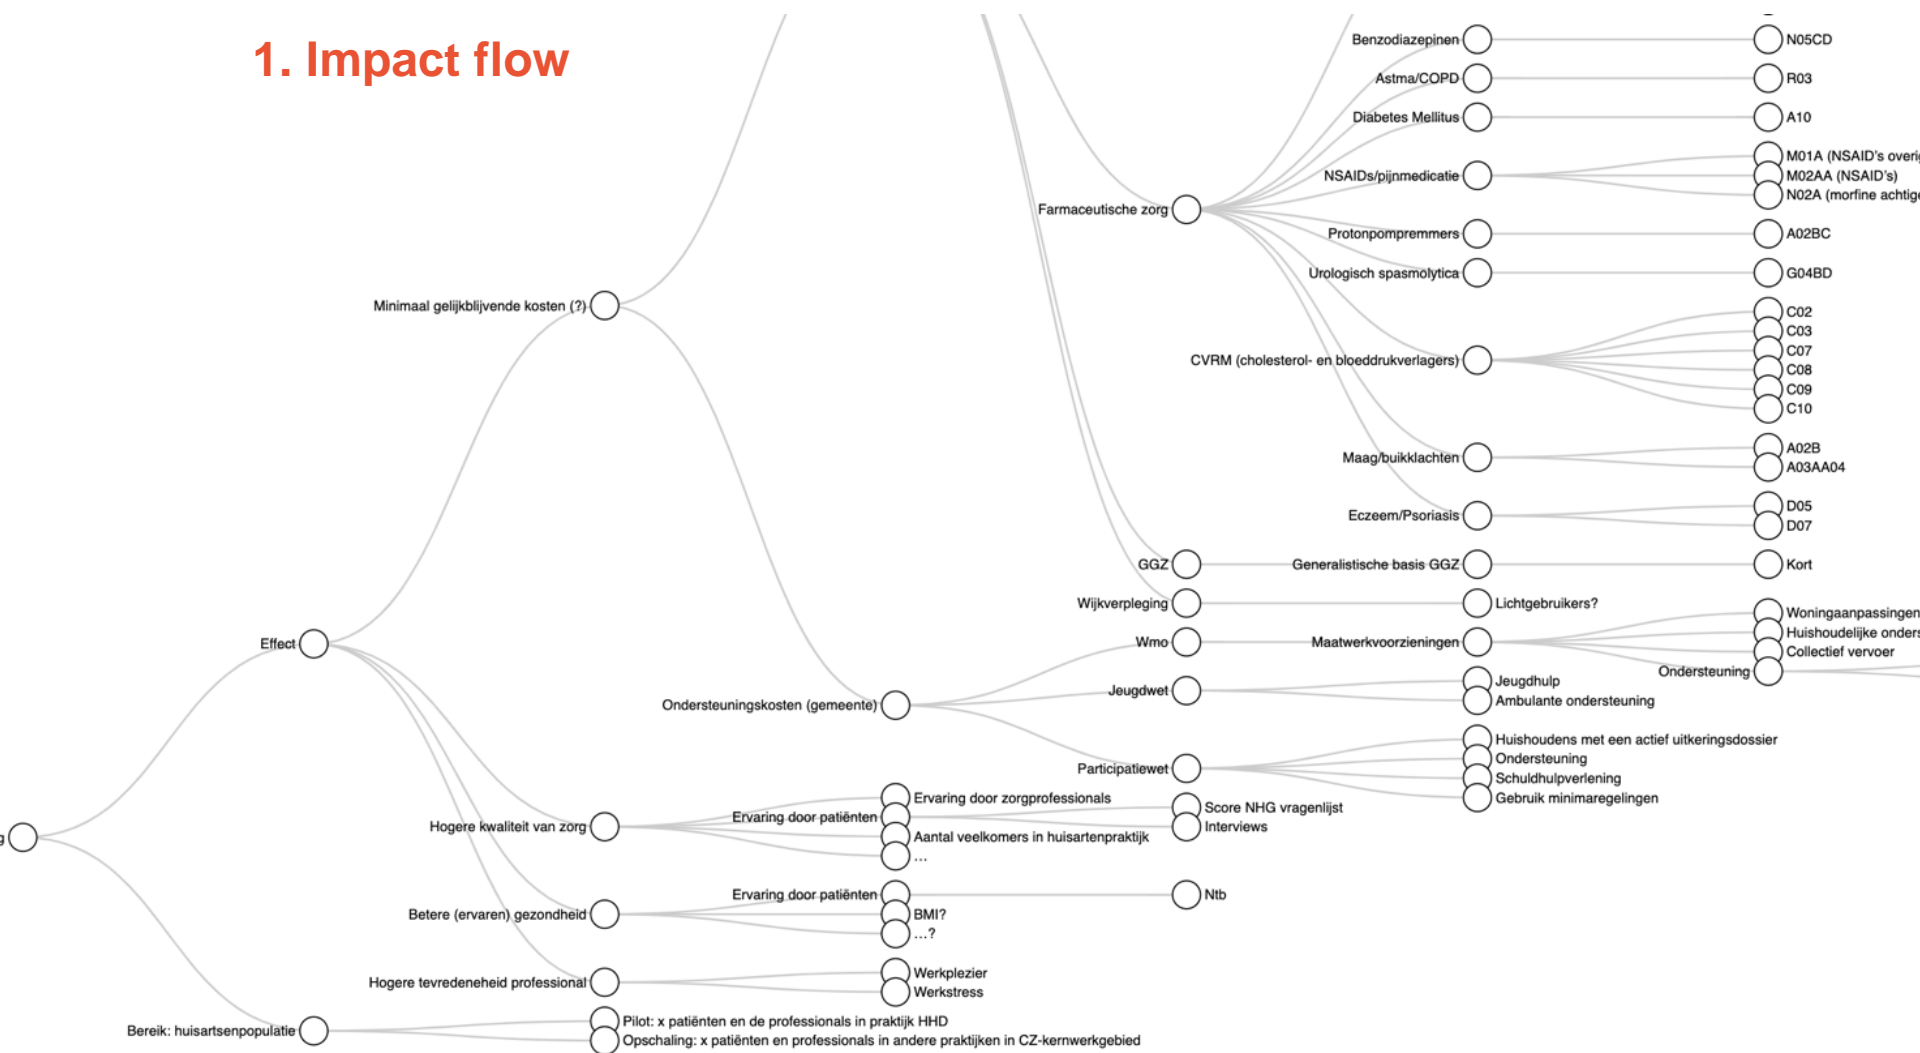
1. Impact flow

Benzodiazepinen
N05CD
Astma/COPD
R03
Diabetes Mellitus
A10
NSAIDs/pijnmedicatie
M01A (NSAID's overi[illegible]
M02AA (NSAID's)
N02A (morfine achtig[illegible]
Farmaceutische zorg
Protonpompremmers
A02BC
Urologisch spasmolytica
G04BD
Minimaal gelijkblijvende kosten (?)
C02
C03
C07
CVRM (cholesterol- en bloeddrukverlagers)
C08
C09
C10
Maag/buikklachten
A02B
A03AA04
Eczeem/Psoriasis
D05
D07
GGZ
Generalistische basis GGZ
Kort
Wijkverpleging
Lichtgebruikers?
Woningaanpassingen
Effect
Wmo
Maatwerkvoorzieningen
Huishoudelijke onders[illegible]
Collectief vervoer
Ondersteuning
Jeugdwet
Jeugdhulp
Ambulante ondersteuning
Ondersteuningskosten (gemeente)
Huishoudens met een actief uitkeringsdossier
Ondersteuning
Participatiewet
Schuldhulpverlening
Gebruik minimaregelingen
Ervaring door zorgprofessionals
Score NHG vragenlijst
Ervaring door patiënten
Interviews
Hogere kwaliteit van zorg
Aantal veelkomers in huisartenpraktijk
...
Ervaring door patiënten
Ntb
Betere (ervaren) gezondheid
BMI?
...?
Werkplezier
Hogere tevredenheid professional
Werkstress
Bereik: huisartsenpopulatie
Pilot: x patiënten en de professionals in praktijk HHD
Opschaling: x patiënten en professionals in andere praktijken in CZ-kernwerkgebied